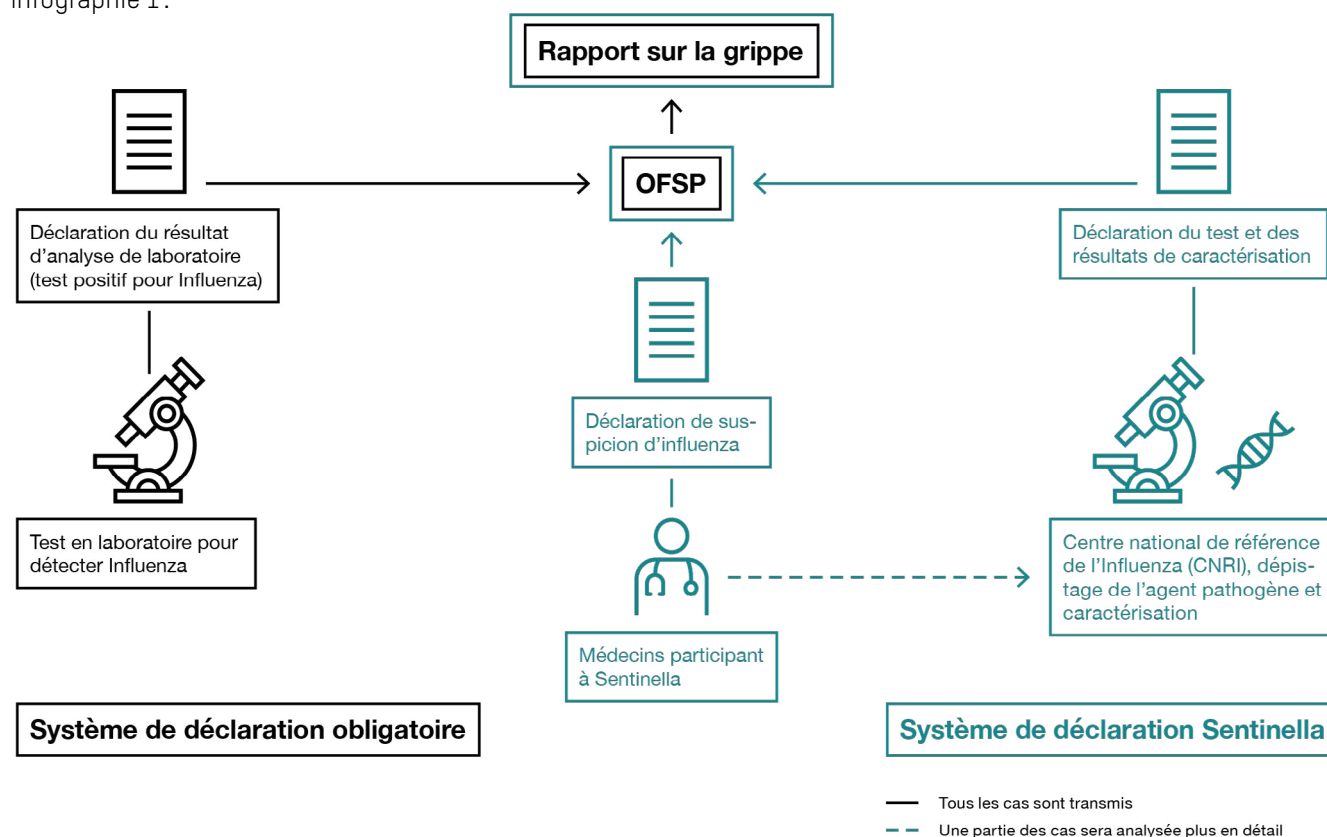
Infographie 1:

Rapport sur la grippe

OFSP

Déclaration du résultat d'analyse de laboratoire (test positif pour Influenza)

Test en laboratoire pour détecter Influenza

Déclaration de suspicion d'influenza

Médecins participant à Sentinella

Déclaration du test et des résultats de caractérisation

Centre national de référence de l'Influenza (CNRI), dépistage de l'agent pathogène et caractérisation

Système de déclaration obligatoire

Système de déclaration Sentinella

Tous les cas sont transmis

Une partie des cas sera analysée plus en détail